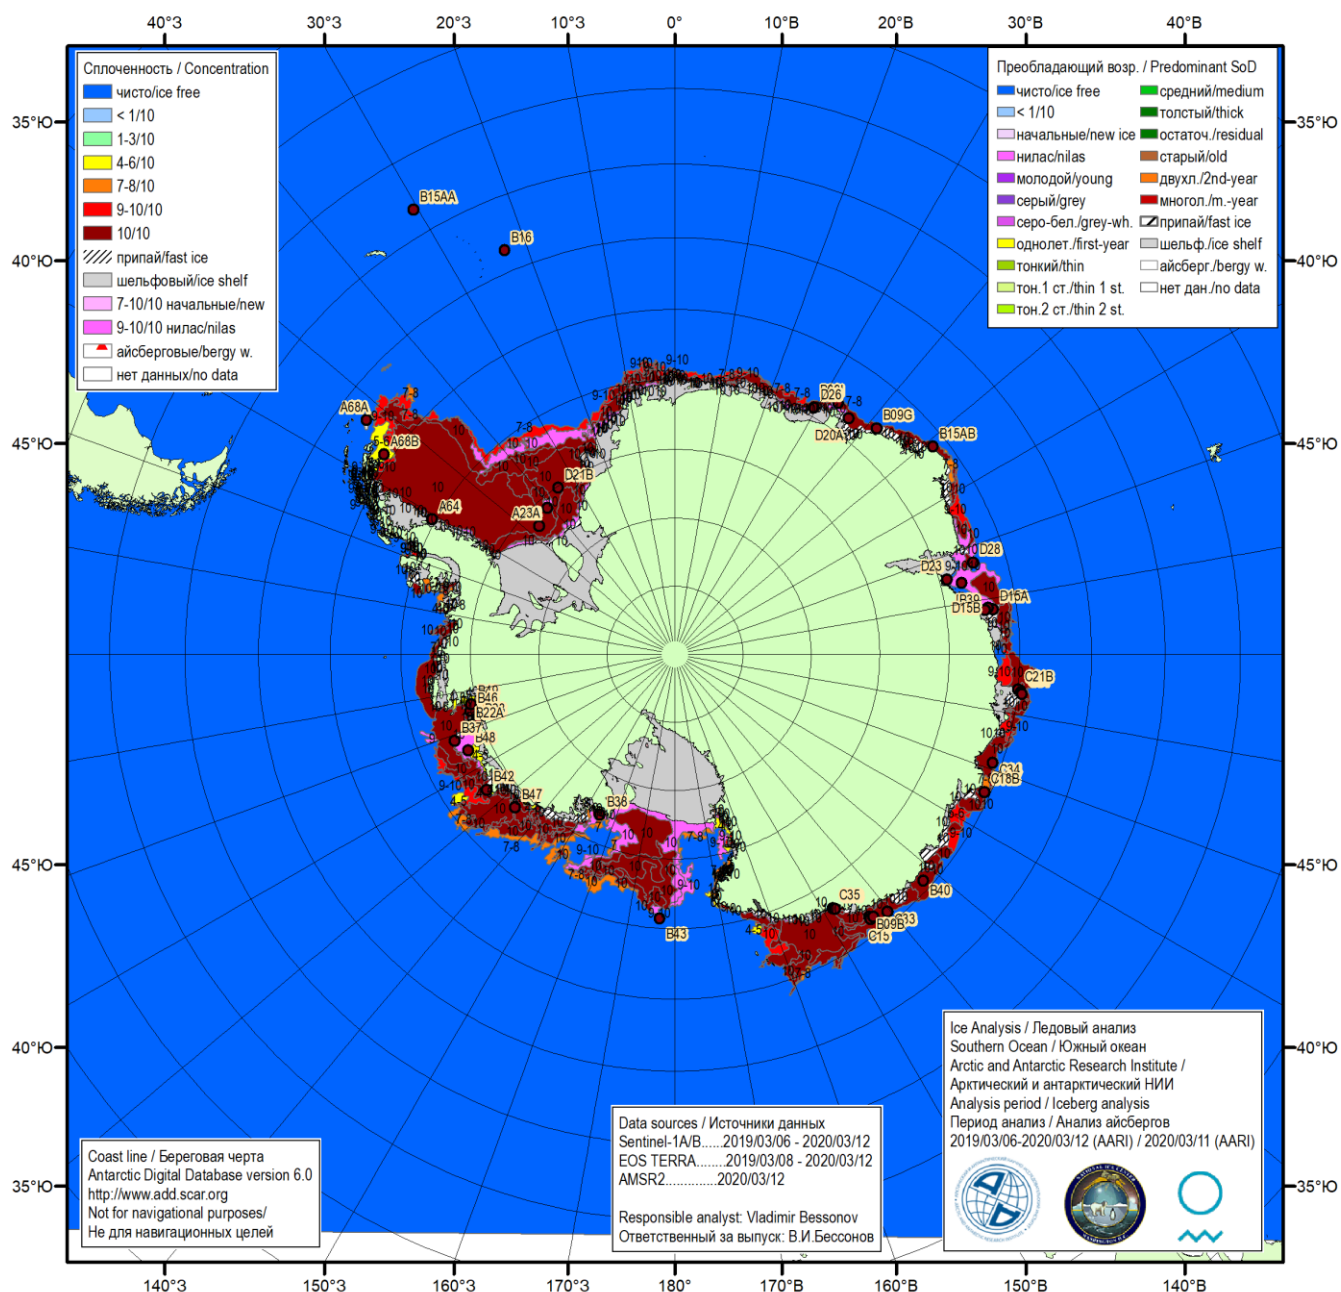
40°З 30°З 20°З 10°З 0° 10°В 20°В 30°В 40°В

35°Ю 40°Ю 45°Ю 45°Ю 40°Ю 35°Ю

Сплоченность / Concentration
чисто/ice free
< 1/10
1-3/10
4-6/10
7-8/10
9-10/10
10/10
припай/fast ice
шельфовый/ice shelf
7-10/10 начальные/new
9-10/10 нилас/nilas
айсберговые/bergy w.
нет данных/no data

Преобладающий возр. / Predominant SoD
чисто/ice free
< 1/10
начальные/new ice
нилас/nilas
молодой/young
серый/grey
серо-бел./grey-wh.
однолет./first-year
тонкий/thin
тон.1 ст./thin 1 st.
тон.2 ст./thin 2 st.
средний/medium
толстый/thick
остаточ./residual
старый/old
двухл./2nd-year
многол./m.-year
припай/fast ice
шельф./ice shelf
айсберг./bergy w.
нет дан./no data

B15AA B16 A68A A68B A64 A23A D21B D26 D20A B09G B15AB D28 D23 D15A D15B C21B C34 C18B B40 C35 C33 B09B C15 B43 B38 B47 B42 B48 B37 B22A B46

Ice Analysis / Ледовый анализ
Southern Ocean / Южный океан
Arctic and Antarctic Research Institute /
Арктический и антарктический НИИ
Analysis period / Iceberg analysis
Период анализа / Анализ айсбергов
2019/03/06-2020/03/12 (AARI) / 2020/03/11 (AARI)

Data sources / Источники данных
Sentinel-1A/B......2019/03/06 - 2020/03/12
EOS TERRA........2019/03/08 - 2020/03/12
AMSR2..............2020/03/12

Responsible analyst: Vladimir Bessonov
Ответственный за выпуск: В.И.Бессонов

Coast line / Береговая черта
Antarctic Digital Database version 6.0
http://www.add.scar.org
Not for navigational purposes/
Не для навигационных целей

140°З 150°З 160°З 170°З 180° 170°В 160°В 150°В 140°В